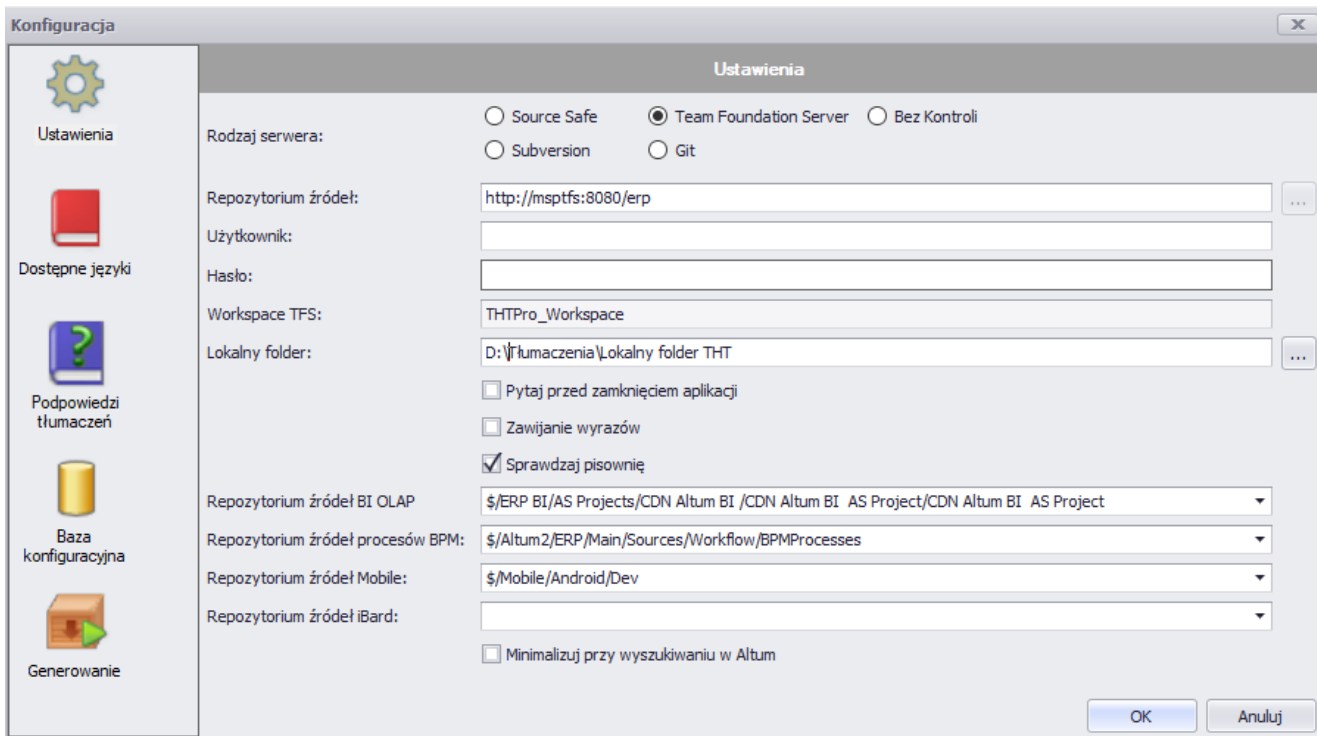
Konfiguracja

x

Ustawienia

Dostępne języki

Podpowiedzi tłumaczeń

Baza konfiguracyjna

Generowanie

Ustawienia

Rodzaj serwera:

Source Safe

Team Foundation Server

Bez Kontroli

Subversion

Git

Repozytorium źródeł:

http://msptfs:8080/erp

...

Użytkownik:

Hasło:

Workspace TFS:

THTPro_Workspace

Lokalny folder:

D:\Tłumaczenia\Lokalny folder THT

...

Pytaj przed zamknięciem aplikacji

Zawijanie wyrazów

Sprawdzaj pisownię

Repozytorium źródeł BI OLAP

$/ERP BI/AS Projects/CDN Altum BI /CDN Altum BI AS Project/CDN Altum BI AS Project

Repozytorium źródeł procesów BPM:

$/Altum2/ERP/Main/Sources/Workflow/BPMProcesses

Repozytorium źródeł Mobile:

$/Mobile/Android/Dev

Repozytorium źródeł iBard:

Minimalizuj przy wyszukiwaniu w Altum

OK

Anuluj